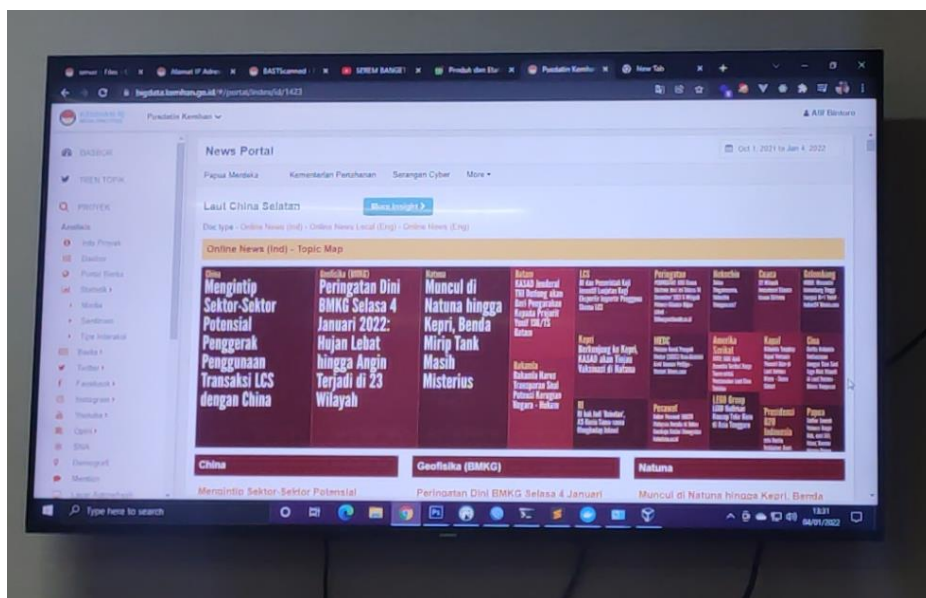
Alamat IP Adm | BASTScanned | SEREM BANGET | Produk dan Ekr | Pusdatin Kemhan | New Tab

bigdata.kemhan.go.id/#/portal/index/id/1423

Pusdatin Kemhan ⌄

Alif Bimaro

DASBOR

TREN TOPIK

PROYEK

Analisis

Info Proyek

Elastisc

Portal Berita

Statistik

Media

Sentimen

Tipe Interaksi

Berita

Twitter

Facebook

Instagram

Youtube

Opini

SNA

Demografi

Mention

News Portal

Oct 1, 2021 to Jan 4, 2022

Papua Merdeka | Kementerian Pertahanan | Serangan Cyber | More ▾

Laut China Selatan

Show Insight

Doc type : Online News (Ind) · Online News Local (Eng) · Online News (Eng)

Online News (Ind) - Topic Map

China
Mengintip Sektor-Sektor Potensial Penggerak Penggunaan Transaksi LCS dengan China

Geofisika (BMKG)
Peringatan Dini BMKG Selasa 4 Januari 2022: Hujan Lebat hingga Angin Terjadi di 23 Wilayah

Natuna
Muncul di Natuna hingga Kepri, Benda Mirip Tank Masih Misterius

Bakamla
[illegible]

LCS
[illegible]

Kepri
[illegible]

RI
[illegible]

Peringatan
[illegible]

MEDC
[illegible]

Pesawat
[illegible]

Nokochie
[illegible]

Amerika Serikat
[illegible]

LEGO Group
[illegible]

Kapal
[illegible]

Provinsi NTB Indonesia
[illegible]

Cina
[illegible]

Papua
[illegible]

China

Geofisika (BMKG)

Natuna

Mengintip Sektor-Sektor Potensial

Peringatan Dini BMKG Selasa 4 Januari

Muncul di Natuna hingga Kepri, Benda

Type here to search

13:31
04/01/2022